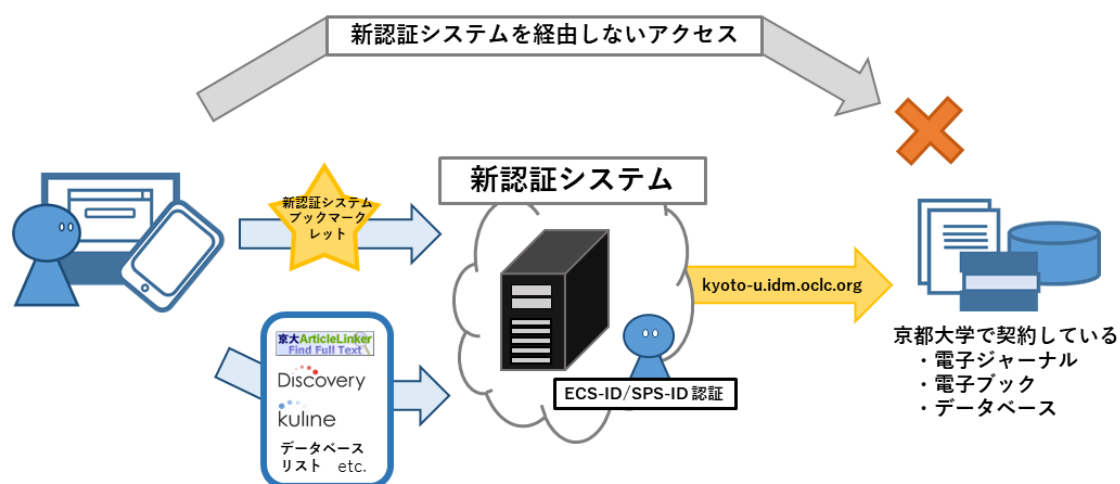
新認証システムを経由しないアクセス

新認証システム ブックマークレット

新認証システム

kyoto-u.idm.oclc.org

京大ArticleLinker Find Full Text

Discovery

kuline

データベースリスト etc.

ECS-ID/SPS-ID 認証

京都大学で契約している
・電子ジャーナル
・電子ブック
・データベース